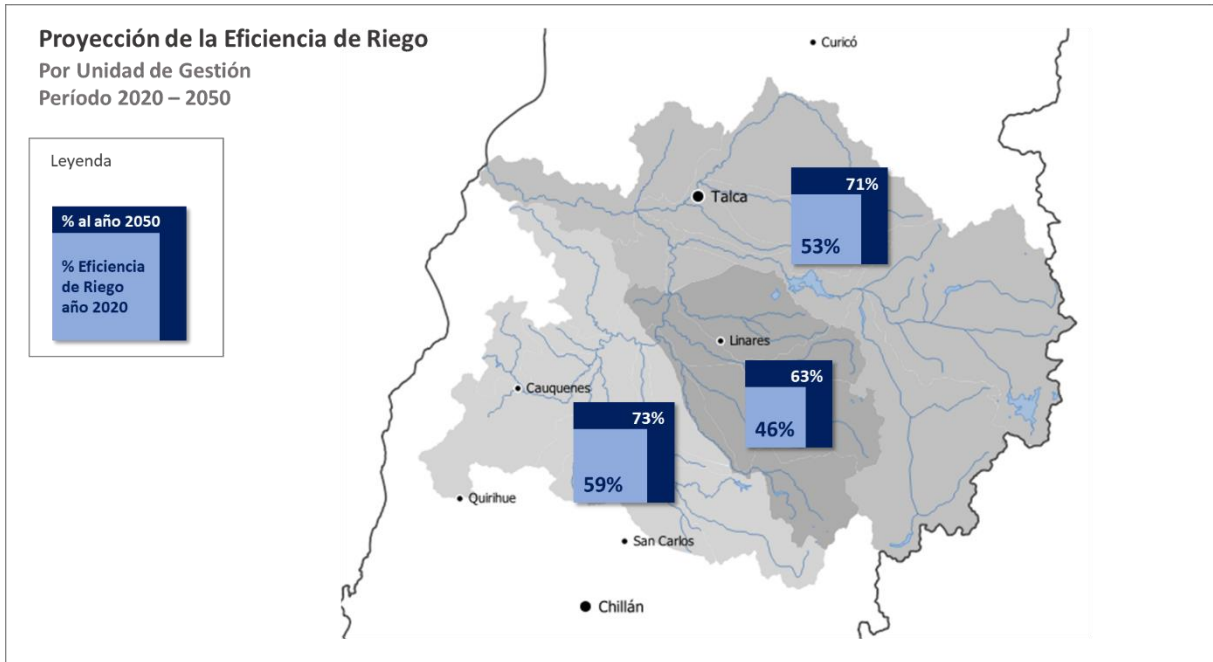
Proyección de la Eficiencia de Riego
Por Unidad de Gestión
Período 2020 – 2050

Leyenda

% al año 2050

% Eficiencia de Riego año 2020

Curicó

Talca

71%

53%

Linares

Cauquenes

63%

46%

73%

59%

Quirihue

San Carlos

Chillán